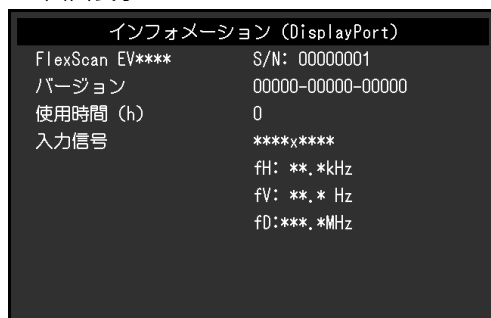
インフォメーション (DisplayPort)

| | |
|---|---|
| FlexScan EV**** | S/N: 00000001 |
| バージョン | 00000-00000-00000 |
| 使用時間 (h) | 0 |
| 入力信号 | ****x**** |
| | fH: **.*kHz |
| | fV: **.* Hz |
| | fD:***.*MHz |